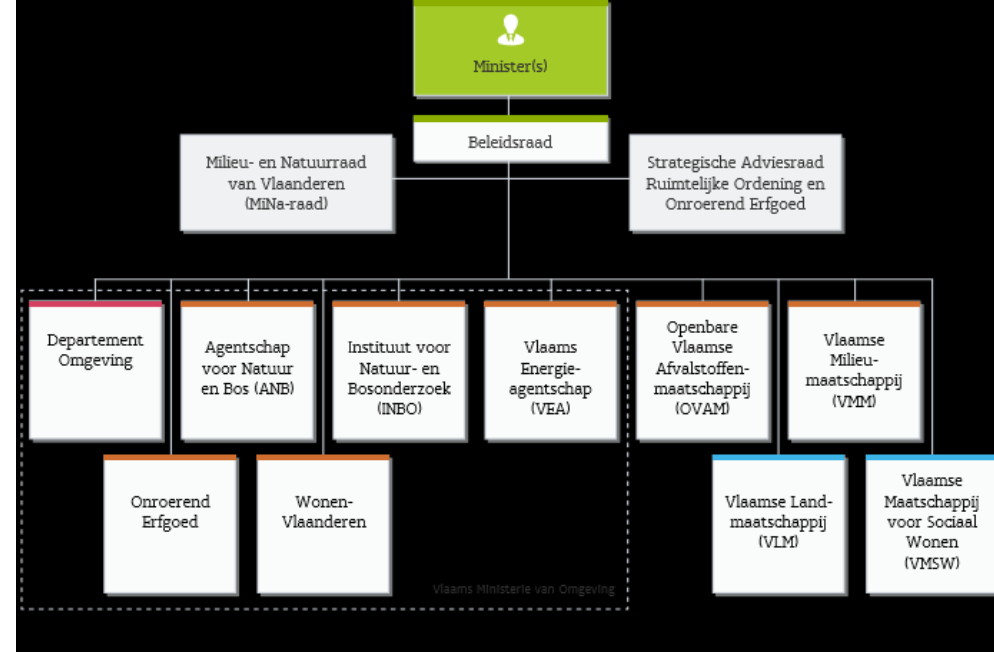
Minister(s)

Beleidsraad

Milieu- en Natuurraad van Vlaanderen (MiNa-raad)

Strategische Adviesraad Ruimtelijke Ordening en Onroerend Erfgoed

Departement Omgeving

Agentschap voor Natuur en Bos (ANB)

Instituut voor Natuur- en Bosonderzoek (INBO)

Vlaams Energie-agentschap (VEA)

Openbare Vlaamse Afvalstoffen-maatschappij (OVAM)

Vlaamse Milieu-maatschappij (VMM)

Onroerend Erfgoed

Wonen-Vlaanderen

Vlaamse Land-maatschappij (VLM)

Vlaamse Maatschappij voor Sociaal Wonen (VMSW)

Vlaams Ministerie van Omgeving